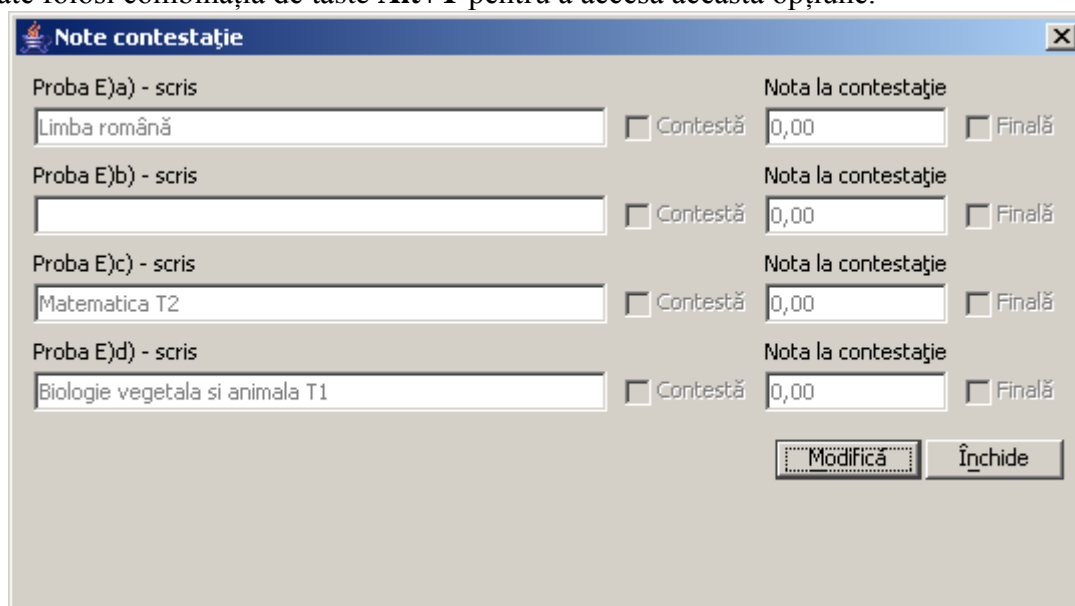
ate folosi combinația de taste Alt+I pentru a accesa această opțiune.

Note contestaţie

Proba E)a) - scris
Limba română
Contestă
Nota la contestaţie
0,00
Finală

Proba E)b) - scris
Contestă
Nota la contestaţie
0,00
Finală

Proba E)c) - scris
Matematica T2
Contestă
Nota la contestaţie
0,00
Finală

Proba E)d) - scris
Biologie vegetala si animala T1
Contestă
Nota la contestaţie
0,00
Finală

Modifică
Închide